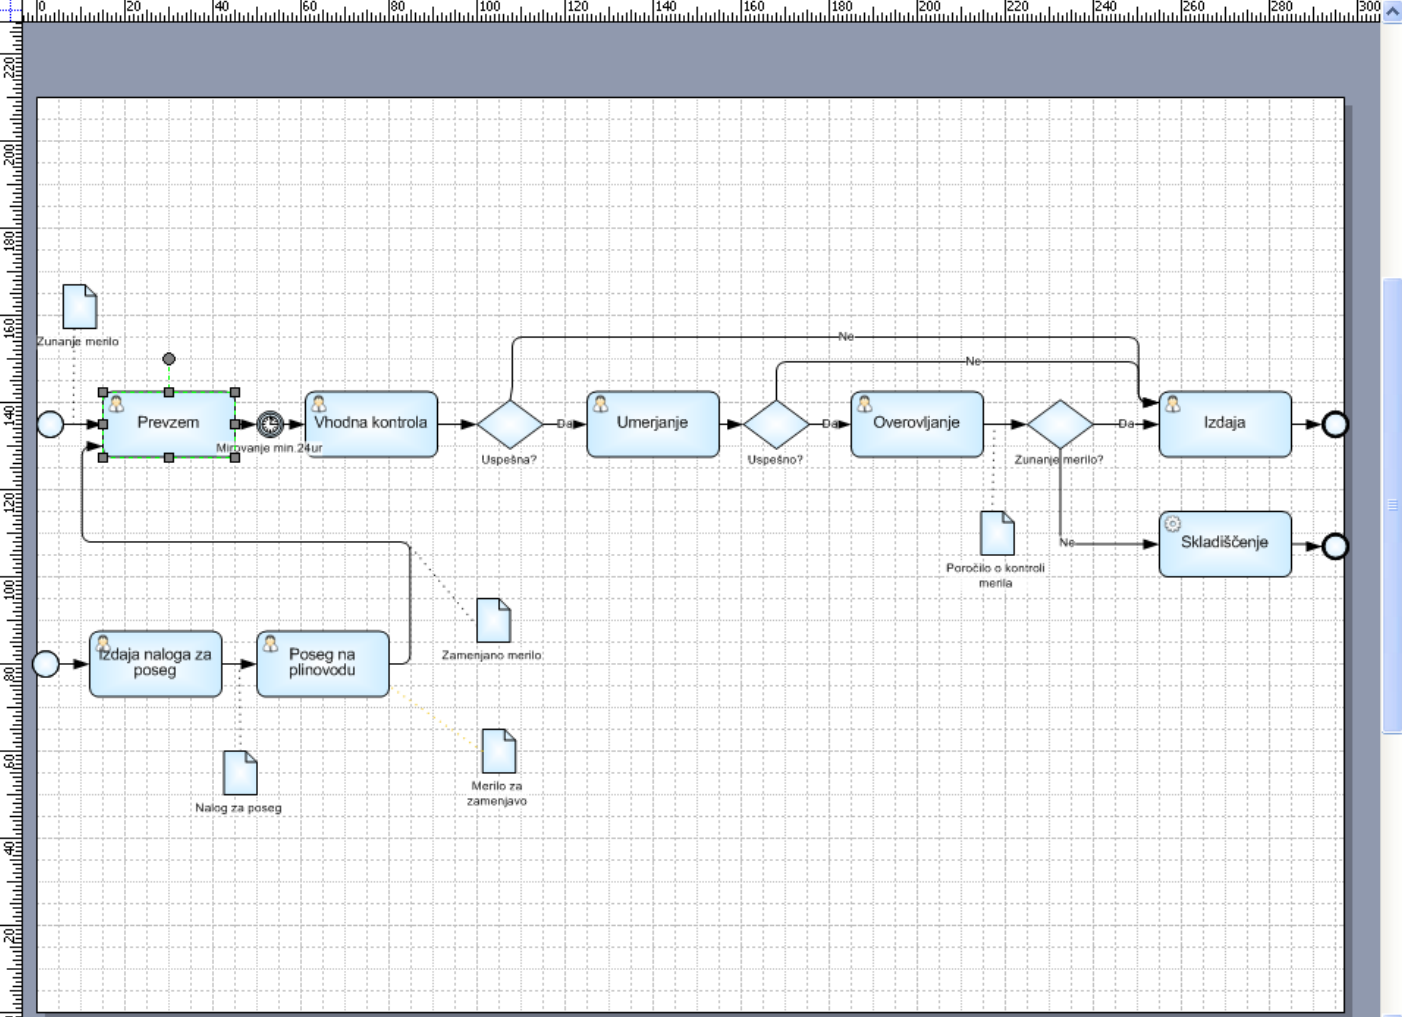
0 20 40 60 80 100 120 140 160 180 200 220 240 260 280 300

220 200 180 160 140 120 100 80 60 40 20

Zunanje merilo

Prevzem

Mirovanje min 24ur

Vhodna kontrola

Ne

Ne

Uspešna?

Da

Umerjanje

Uspešno?

Da

Overovljanje

Zunanje merilo?

Da

Izdaja

Ne

Skladiščenje

Poročilo o kontroli merila

Zamenjano merilo

Izdaja naloga za poseg

Poseg na plinovodu

Nalog za poseg

Merilo za zamenjavo